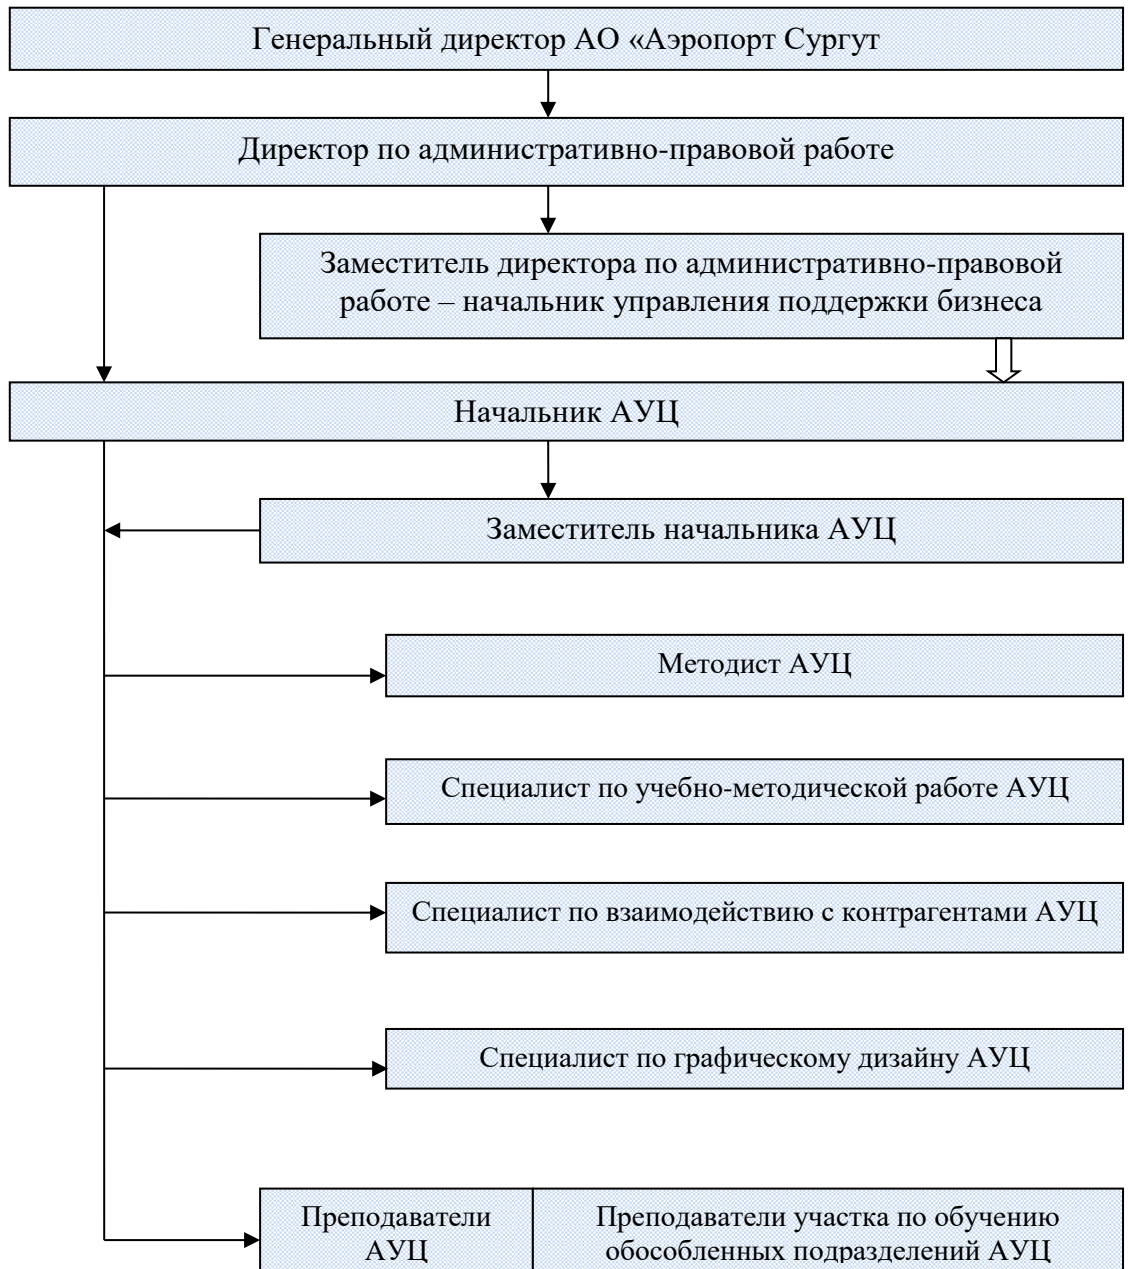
Генеральный директор АО «Аэропорт Сургут

Директор по административно-правовой работе

Заместитель директора по административно-правовой работе – начальник управления поддержки бизнеса

Начальник АУЦ

Заместитель начальника АУЦ

Методист АУЦ

Специалист по учебно-методической работе АУЦ

Специалист по взаимодействию с контрагентами АУЦ

Специалист по графическому дизайну АУЦ

Преподаватели АУЦ

Преподаватели участка по обучению обособленных подразделений АУЦ